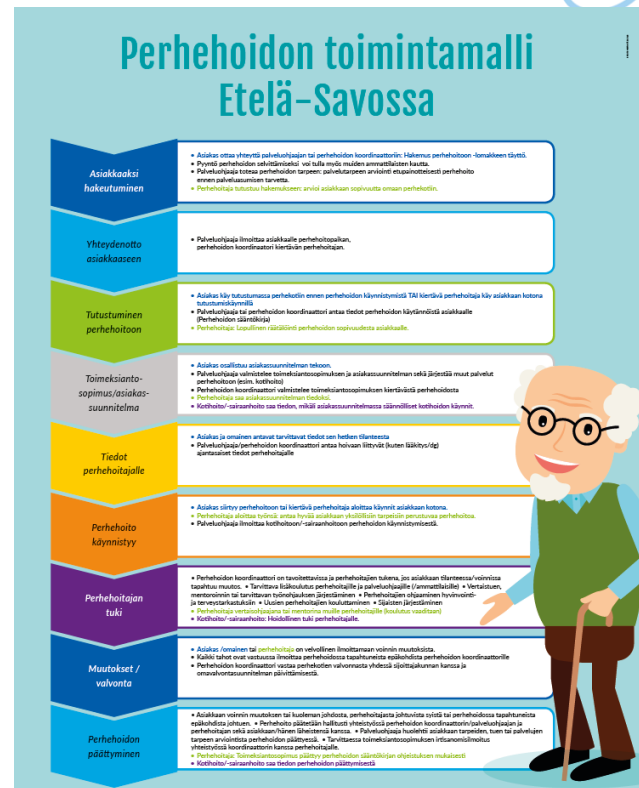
Perhehoidon toimintamalli Etelä-Savossa

Asiakkaaksi hakeutuminen

• Asiakas ottaa yhteyttä palveluohjaajaan tai perhehoidon koordinaattoriin: Hakemus perhehoitoon -lomakkeen täyttö.
• Pyyntö perhehoidon selvittämiseksi voi tulla myös muiden ammattilaisten kautta.
• Palveluohjaaja toteaa perhehoidon tarpeen: palvelutarpeen arviointi etupainotteisesti perhehoito ennen palveluasumisen tarvetta.
• Perhehoitaja tutustuu hakemukseen: arvioi asiakkaan sopivuutta omaan perhehoitoon.

Yhteydenotto asiakkaaseen

• Palveluohjaaja ilmoittaa asiakkaalle perhehoitopaikan, perhehoidon koordinaattori kiertävän perhehoitajan.

Tutustuminen perhehoitoon

• Asiakas käy tutustumassa perhekotiin ennen perhehoidon käynnistymistä TAI kiertävä perhehoitaja käy asiakkaan kotona tutustumiskäynnillä
• Palveluohjaaja tai perhehoidon koordinaattori antaa tiedot perhehoidon käytännöistä asiakkaalle (Perhehoidon sääntökirja)
• Perhehoitaja: Lopullinen räätälöinti perhehoidon sopivuudesta asiakkaalle.

Toimeksiantosopimus/asiakassuunnitelma

• Asiakas osallistuu asiakassuunnitelman tekoon.
• Palveluohjaaja valmistelee toimeksiantosopimuksen ja asiakassuunnitelman sekä järjestää muut palvelut perhehoitoon (esim. kotihoito)
• Perhehoidon koordinaattori valmistelee toimeksiantosopimuksen kiertävästä perhehoidosta
• Perhehoitaja saa asiakassuunnitelman tiedoksi.
• Kotihoito/-sairaanhoito saa tiedon, mikäli asiakassuunnitelmassa säännölliset kotihoidon käynnit.

Tiedot perhehoitajalle

• Asiakas ja omainen antavat tarvittavat tiedot sen hetken tilanteesta
• Palveluohjaaja/perhehoidon koordinaattori antaa hoivaan liittyvät (kuten lääkitys/dg) ajantasaiset tiedot perhehoitajalle

Perhehoito käynnistyy

• Asiakas siirtyy perhehoitoon tai kiertävä perhehoitaja aloittaa käynnit asiakkaan kotona.
• Perhehoitaja aloittaa työnsä: antaa hyvää asiakkaan yksilöllisiin tarpeisiin perustuvaa perhehoitoa.
• Palveluohjaaja ilmoittaa kotihoitoon/-sairaanhoitoon perhehoidon käynnistymisestä.

Perhehoitajan tuki

• Perhehoidon koordinaattori on tavoitettavissa ja perhehoitajien tukena, jos asiakkaan tilanteessa/voinnissa tapahtuu muutos. • Tarvittava lisäkoulutus perhehoitajille ja palveluohjaajille (/ammattilaisille) • Vertaistuen, mentoroinnin tai tarvittavan työnohjauksen järjestäminen • Perhehoitajien ohjaaminen hyvinvointi- ja terveystarkastuksiin • Uusien perhehoitajien kouluttaminen • Sijaisten järjestäminen
• Perhehoitaja vertaisohjaajana tai mentorina muille perhehoitajille (koulutus vaaditaan)
• Kotihoito/-sairaanhoito: Hoidollinen tuki perhehoitajalle.

Muutokset / valvonta

• Asiakas /omainen tai perhehoitaja on velvollinen ilmoittamaan voinnin muutoksista.
• Kaikki tahot ovat vastuussa ilmoittaa perhehoidossa tapahtuneista epäkohdista perhehoidon koordinaattorille
• Perhehoidon koordinaattori vastaa perhekotien valvonnasta yhdessä sijoittajakunnan kanssa ja omavalvontasuunnitelman päivittämisestä.

Perhehoidon päättyminen

• Asiakkaan voinnin muutoksen tai kuoleman johdosta, perhehoitajasta johtuvista syistä tai perhehoidossa tapahtuneista epäkohdista johtuen. • Perhehoito päätetään hallitusti yhteistyössä perhehoidon koordinaattorin/palveluohjaajan ja perhehoitajan sekä asiakkaan/hänen läheistensä kanssa. • Palveluohjaaja huolehtii asiakkaan tarpeiden, tuen tai palvelujen tarpeen arvioinnista perhehoidon päättyessä. • Tarvittaessa toimeksiantosopimuksen irtisanomisilmoitus yhteistyössä koordinaattorin kanssa perhehoitajalle.
• Perhehoitaja: Toimeksiantosopimus päättyy perhehoidon sääntökirjan ohjeistuksen mukaisesti
• Kotihoito/-sairaanhoito saa tiedon perhehoidon päättymisestä